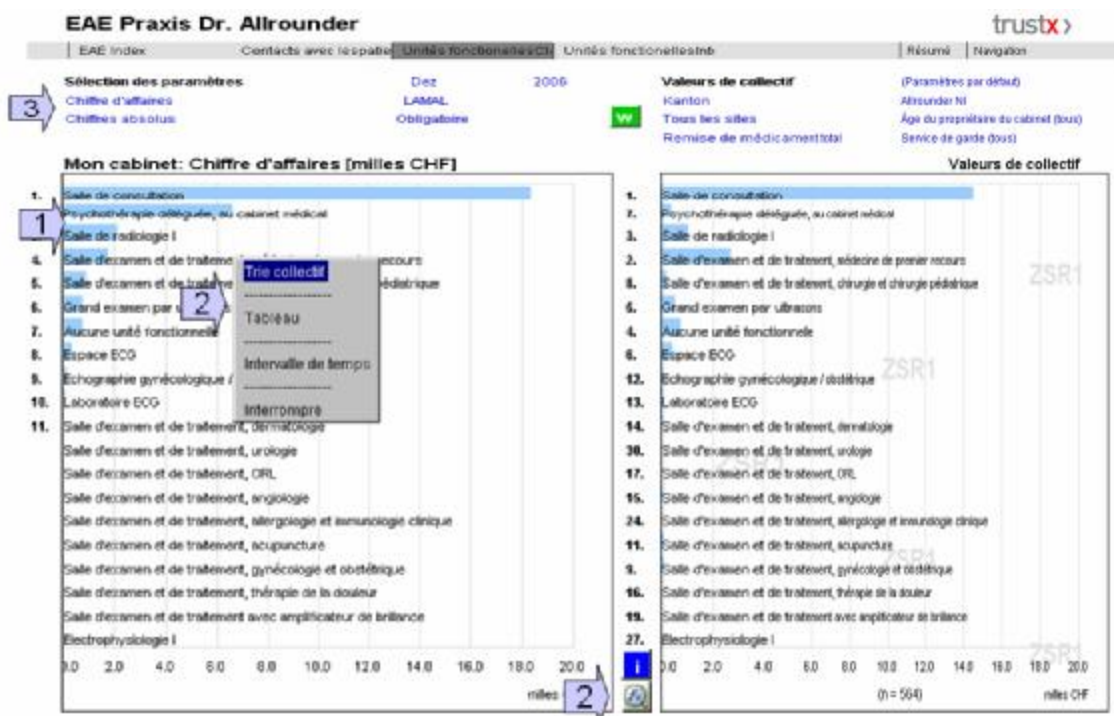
EAE Praxis Dr. Allrounder

trustx

EAE Index | Contacts avec les patie | Unités fonctionelles CI | Unités fonctionelles nb | Résumé | Navigation

Sélection des paramètres | Dez | 2006
Chiffre d'affaires | LAMAL
Chiffres absolus | Obligatoire

3

W

Valeurs de collectif | (Paramètres par défaut)
Kanton | Allrounder NI
Tous les sites | Âge du propriétaire du cabinet (tous)
Remise de médicament total | Service de garde (tous)

Mon cabinet: Chiffre d'affaires [milles CHF]

Valeurs de collectif

1. Salle de consultation
2. Psychothérapie déléguée, au cabinet médical
3. Salle de radiologie I
4. Salle d'examen et de traiteme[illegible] recours
5. Salle d'examen et de traite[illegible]édiatrique
6. Grand examen par u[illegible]
7. Aucune unité fonctionnelle
8. Espace ECG
9. Echographie gynécologique /
10. Laboratoire ECG
11. Salle d'examen et de traitement, dermatologie
Salle d'examen et de traitement, urologie
Salle d'examen et de traitement, ORL
Salle d'examen et de traitement, angiologie
Salle d'examen et de traitement, allergologie et immunologie clinique
Salle d'examen et de traitement, acupuncture
Salle d'examen et de traitement, gynécologie et obstétrique
Salle d'examen et de traitement, thérapie de la douleur
Salle d'examen et de traitement avec amplificateur de brillance
Electrophysiologie I

1

2

Trie collectif
Tableau
Intervalle de temps
Interrompre

0.0 2.0 4.0 6.0 8.0 10.0 12.0 14.0 16.0 18.0 20.0
milles

2

i

1. Salle de consultation
7. Psychothérapie déléguée, au cabinet médical
3. Salle de radiologie I
2. Salle d'examen et de traitement, médecine de premier recours
8. Salle d'examen et de traitement, chirurgie et chirurgie pédiatrique
5. Grand examen par ultrasons
4. Aucune unité fonctionnelle
6. Espace ECG
12. Echographie gynécologique / obstétrique
13. Laboratoire ECG
14. Salle d'examen et de traitement, dermatologie
30. Salle d'examen et de traitement, urologie
17. Salle d'examen et de traitement, ORL
15. Salle d'examen et de traitement, angiologie
24. Salle d'examen et de traitement, allergologie et immunologie clinique
11. Salle d'examen et de traitement, acupuncture
9. Salle d'examen et de traitement, gynécologie et obstétrique
16. Salle d'examen et de traitement, thérapie de la douleur
19. Salle d'examen et de traitement avec amplificateur de brillance
27. Electrophysiologie I

ZSR1

0.0 2.0 4.0 6.0 8.0 10.0 12.0 14.0 16.0 18.0 20.0
(n = 564) milles CHF